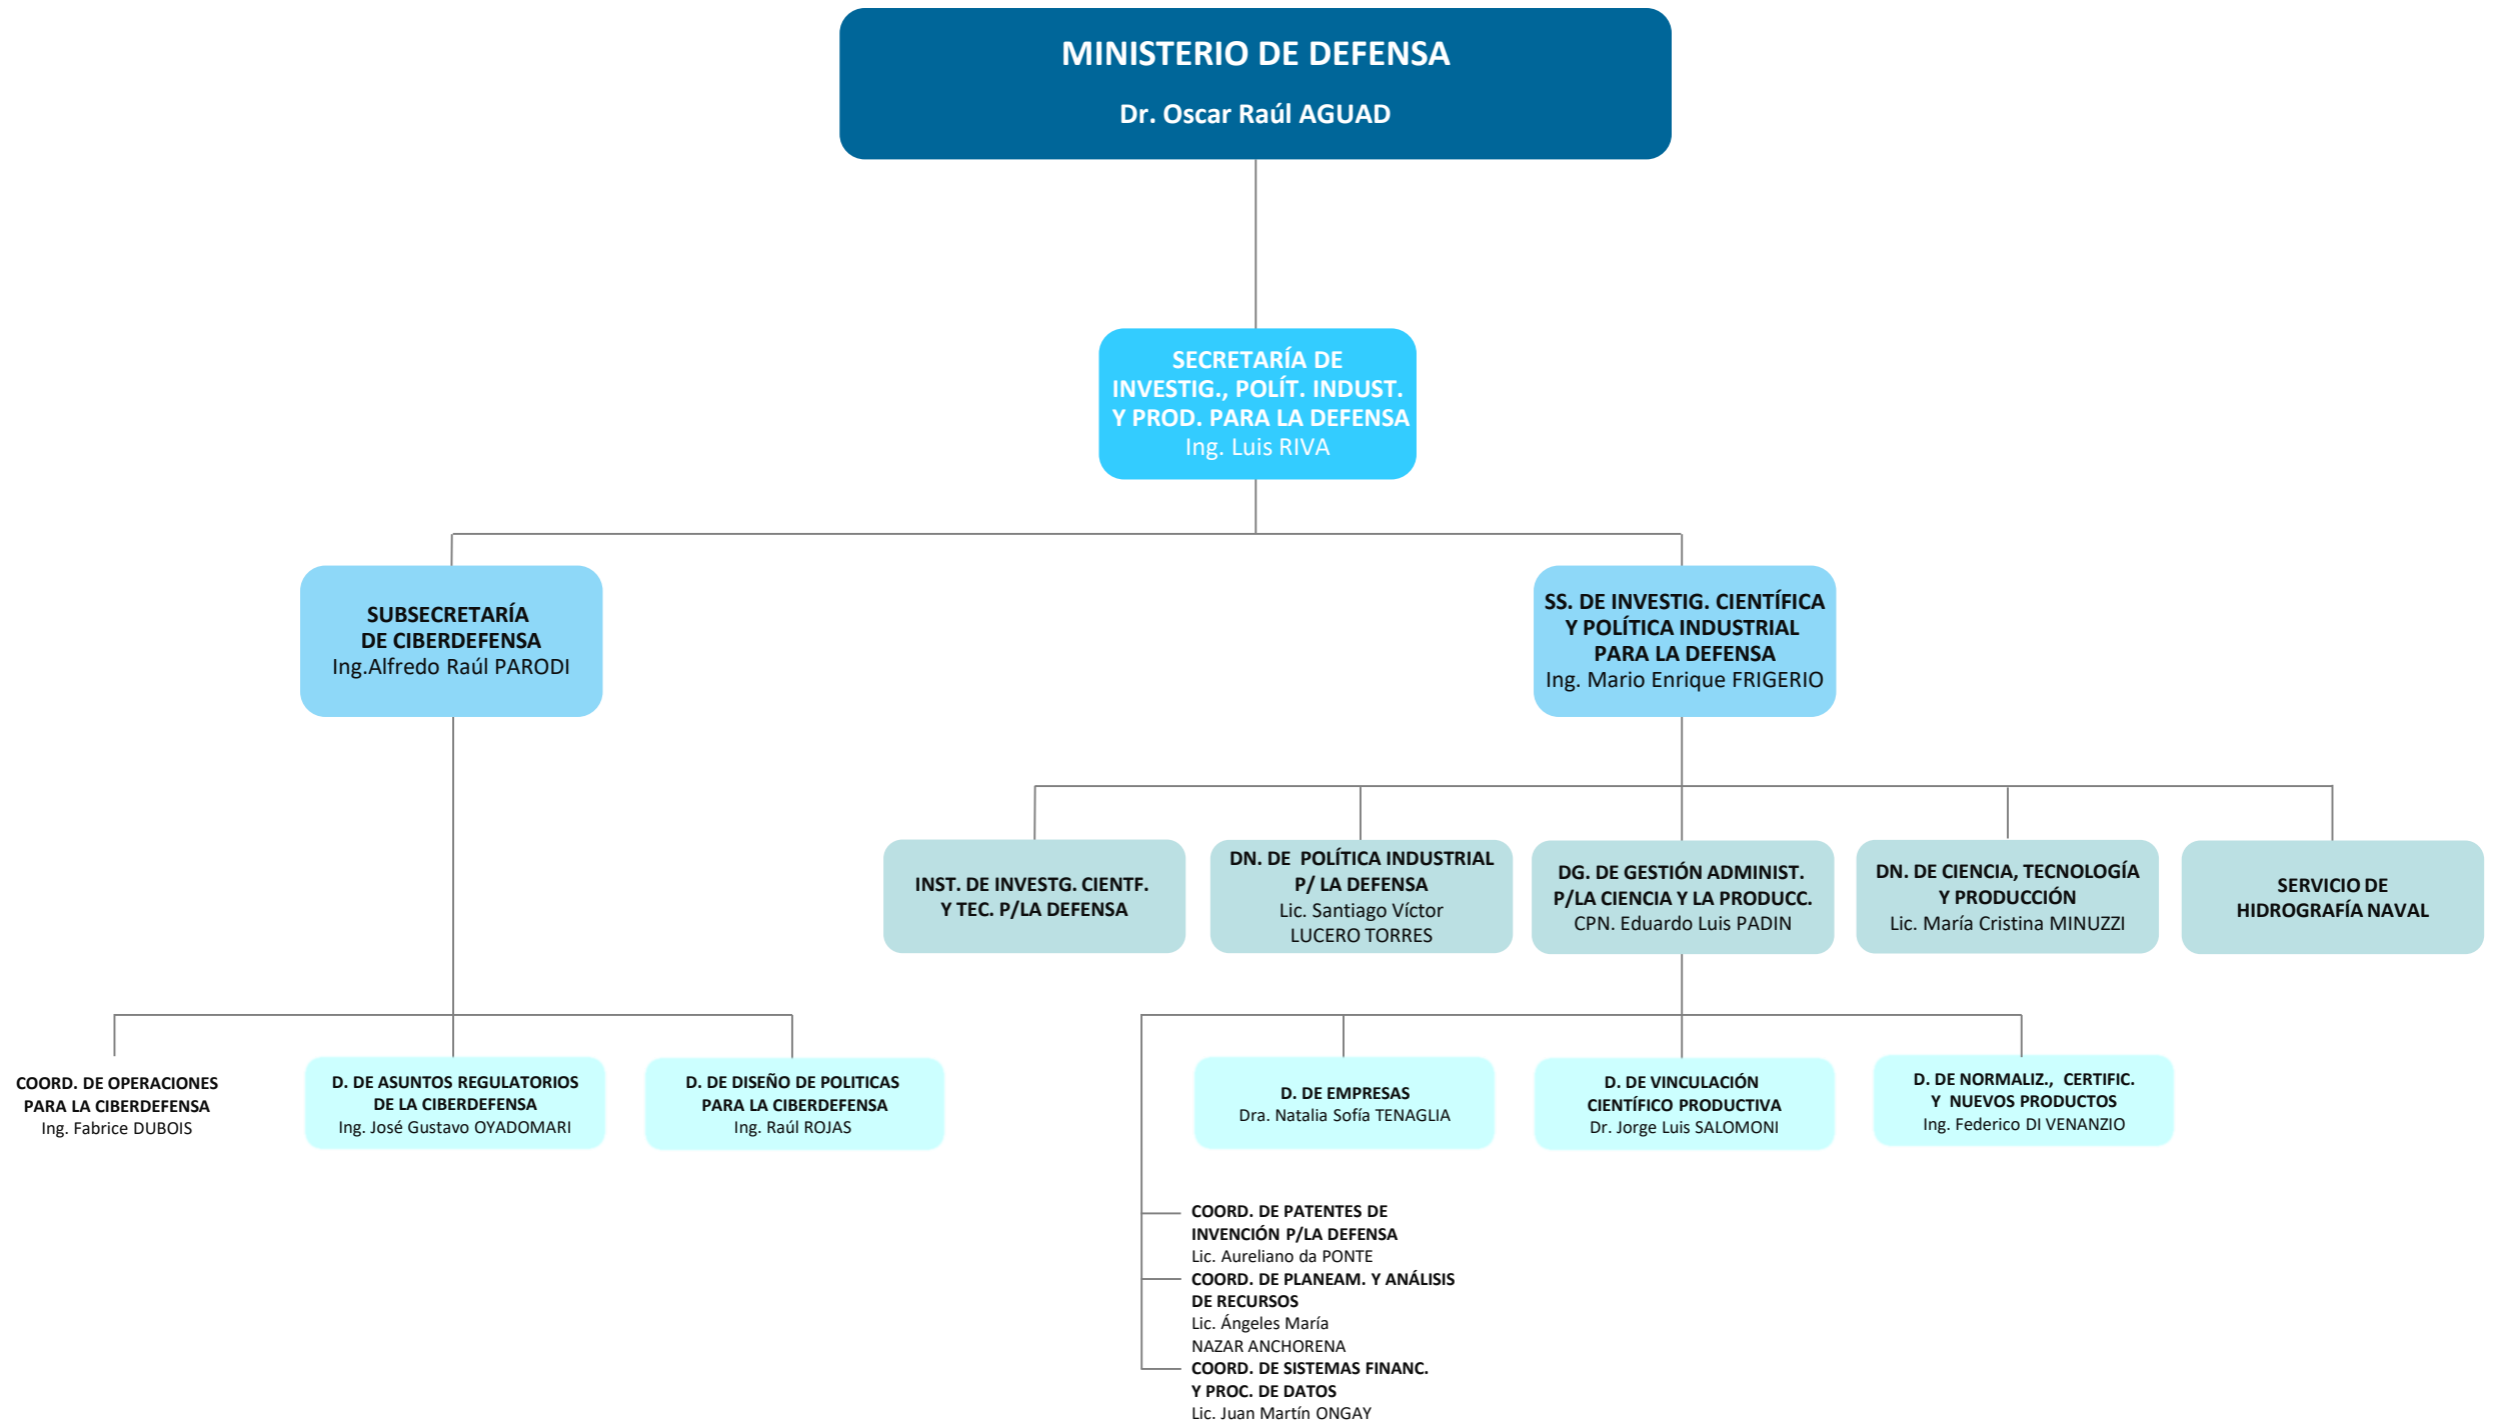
MINISTERIO DE DEFENSA
Dr. Oscar Raúl AGUAD

SECRETARÍA DE INVESTIG., POLÍT. INDUST. Y PROD. PARA LA DEFENSA
Ing. Luis RIVA

SUBSECRETARÍA DE CIBERDEFENSA
Ing.Alfredo Raúl PARODI

SS. DE INVESTIG. CIENTÍFICA Y POLÍTICA INDUSTRIAL PARA LA DEFENSA
Ing. Mario Enrique FRIGERIO

INST. DE INVESTG. CIENTF. Y TEC. P/LA DEFENSA

DN. DE POLÍTICA INDUSTRIAL P/ LA DEFENSA
Lic. Santiago Víctor LUCERO TORRES

DG. DE GESTIÓN ADMINIST. P/LA CIENCIA Y LA PRODUCC.
CPN. Eduardo Luis PADIN

DN. DE CIENCIA, TECNOLOGÍA Y PRODUCCIÓN
Lic. María Cristina MINUZZI

SERVICIO DE HIDROGRAFÍA NAVAL

COORD. DE OPERACIONES PARA LA CIBERDEFENSA
Ing. Fabrice DUBOIS

D. DE ASUNTOS REGULATORIOS DE LA CIBERDEFENSA
Ing. José Gustavo OYADOMARI

D. DE DISEÑO DE POLITICAS PARA LA CIBERDEFENSA
Ing. Raúl ROJAS

D. DE EMPRESAS
Dra. Natalia Sofía TENAGLIA

D. DE VINCULACIÓN CIENTÍFICO PRODUCTIVA
Dr. Jorge Luis SALOMONI

D. DE NORMALIZ., CERTIFIC. Y NUEVOS PRODUCTOS
Ing. Federico DI VENANZIO

COORD. DE PATENTES DE INVENCIÓN P/LA DEFENSA
Lic. Aureliano da PONTE

COORD. DE PLANEAM. Y ANÁLISIS DE RECURSOS
Lic. Ángeles María NAZAR ANCHORENA

COORD. DE SISTEMAS FINANC. Y PROC. DE DATOS
Lic. Juan Martín ONGAY